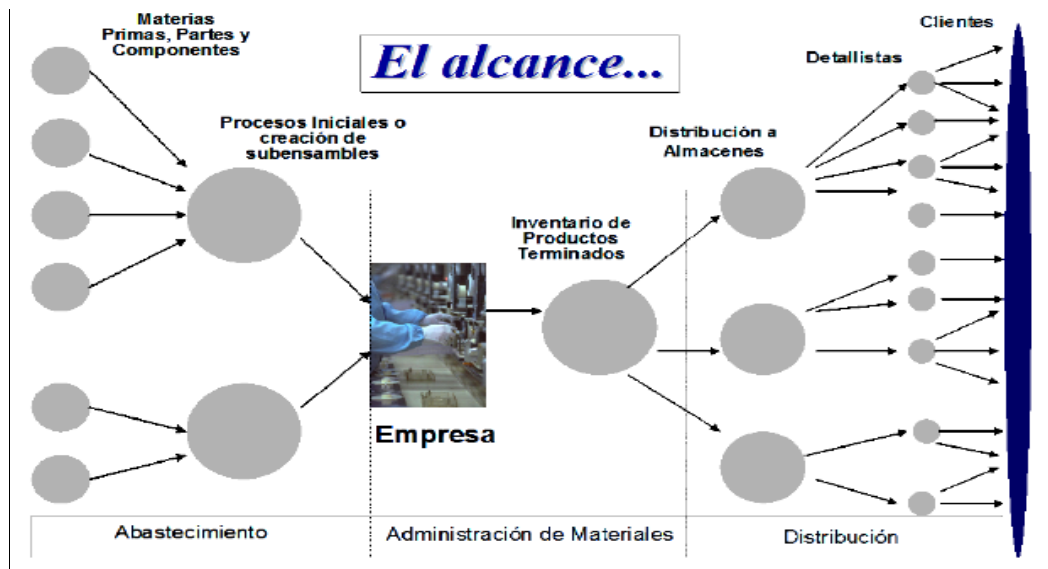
El alcance...

Materias Primas, Partes y Componentes

Procesos Iniciales o creación de subensambles

Inventario de Productos Terminados

Distribución a Almacenes

Detallistas

Clientes

Empresa

| Abastecimiento | Administración de Materiales | Distribución |
|---|---|---|